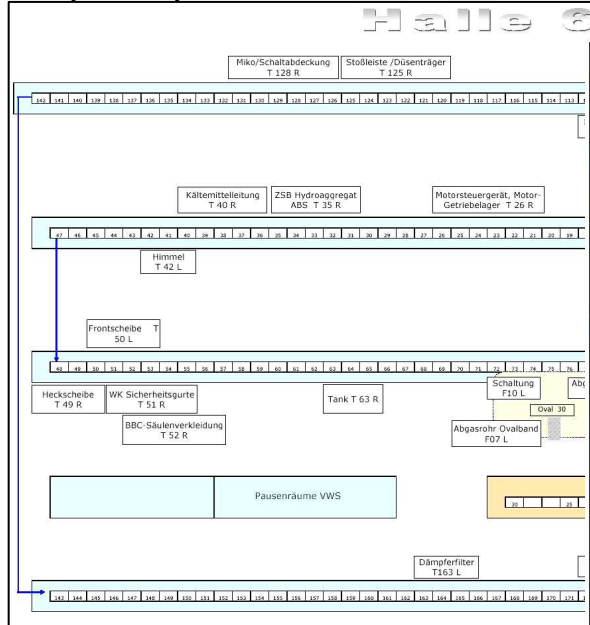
Halle 6

Miko/Schaltabdeckung T 128 R

Stoßleiste /Düsenträger T 125 R

142 141 140 139 138 137 136 135 134 133 132 131 130 129 128 127 126 125 124 123 122 121 120 119 118 117 116 115 114 113

Kältemittelleitung T 40 R

ZSB Hydroaggregat ABS T 35 R

Motorsteuergerät, Motor-Getriebelager T 26 R

47 46 45 44 43 42 41 40 39 38 37 36 35 34 33 32 31 30 29 28 27 26 25 24 23 22 21 20 19

Himmel T 42 L

Frontscheibe T 50 L

48 49 50 51 52 53 54 55 56 57 58 59 60 61 62 63 64 65 66 67 68 69 70 71 72 73 74 75 76

Heckscheibe T 49 R

WK Sicherheitsgurte T 51 R

BBC-Säulenverkleidung T 52 R

Tank T 63 R

Schaltung F10 L

Abg

Oval 30

Abgasrohr Ovalband F07 L

Pausenräume VWS

30 25

Dämpferfilter T163 L

143 144 145 146 147 148 149 150 151 152 153 154 155 156 157 158 159 160 161 162 163 164 165 166 167 168 169 170 171